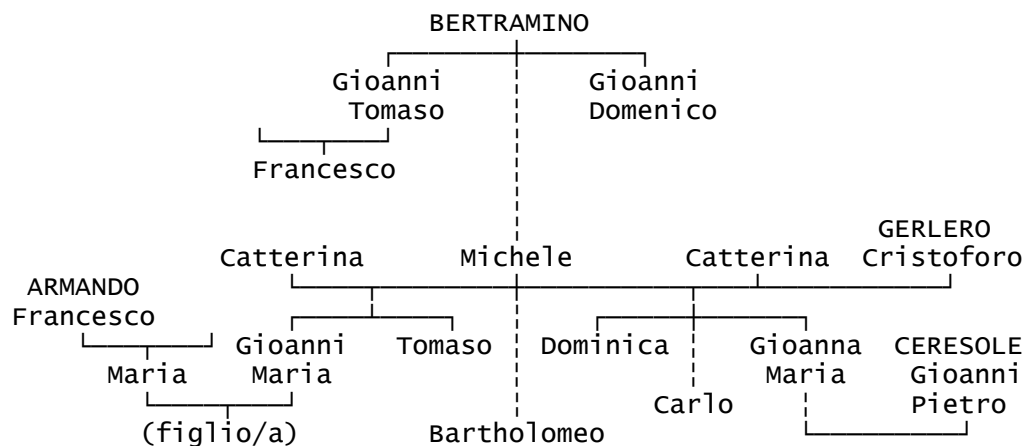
BERTRAMINO

Gioanni Tomaso

Gioanni Domenico

Francesco

GERLERO Cristoforo

Catterina

Michele

Catterina

ARMANDO Francesco

Maria

Gioanni Maria

Tomaso

Dominica

Gioanna Maria

CERESOLE Gioanni Pietro

Carlo

(figlio/a)

Bartholomeo